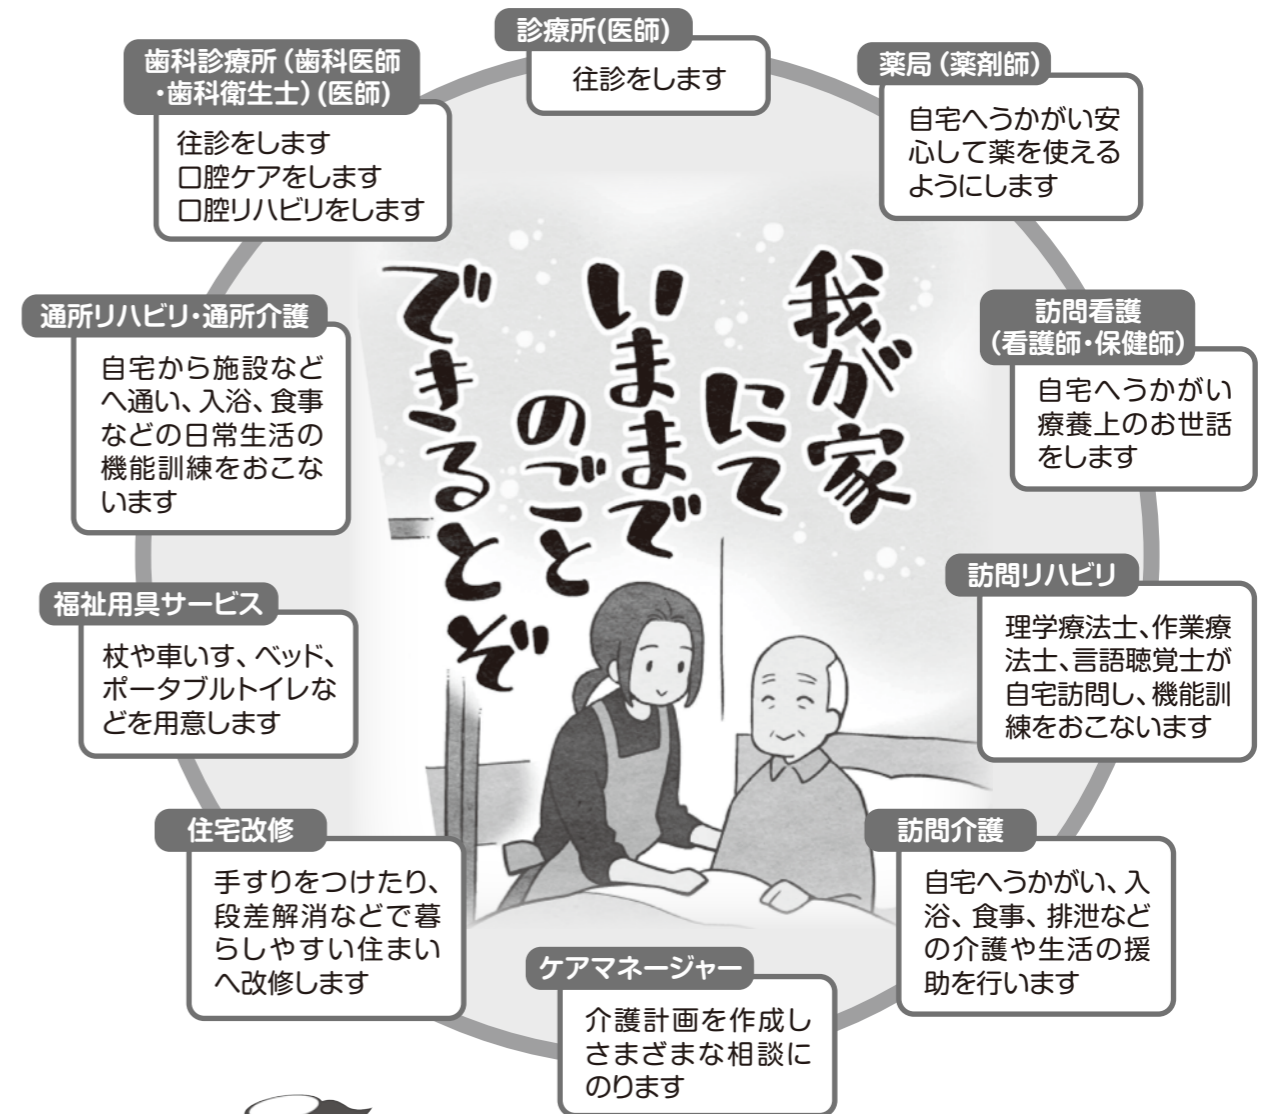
診療所(医師)

往診をします

歯科診療所（歯科医師・歯科衛生士）(医師)

往診をします
口腔ケアをします
口腔リハビリをします

薬局（薬剤師）

自宅へうかがい安心して薬を使えるようにします

我が家にていままでのごとできるとぞ

通所リハビリ・通所介護

自宅から施設などへ通い、入浴、食事などの日常生活の機能訓練をおこないます

訪問看護（看護師・保健師）

自宅へうかがい療養上のお世話をします

福祉用具サービス

杖や車いす、ベッド、ポータブルトイレなどを用意します

訪問リハビリ

理学療法士、作業療法士、言語聴覚士が自宅訪問し、機能訓練をおこないます

住宅改修

手すりをつけたり、段差解消などで暮らしやすい住まいへ改修します

訪問介護

自宅へうかがい、入浴、食事、排泄などの介護や生活の援助を行います

ケアマネージャー

介護計画を作成しさまざまな相談にのります